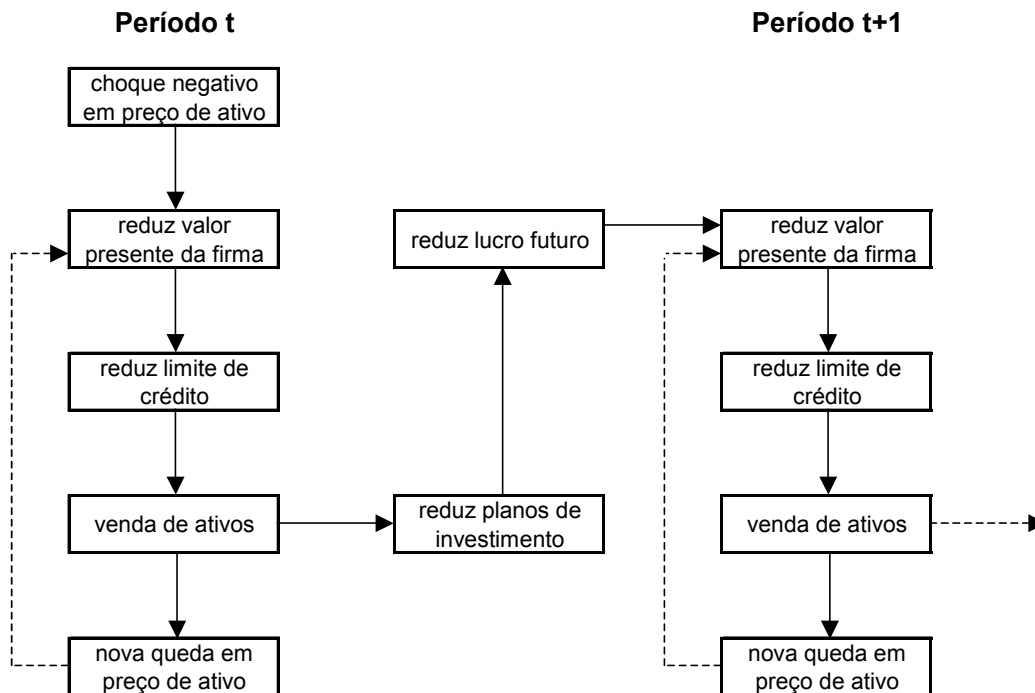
Período t

Período t+1

choque negativo em preço de ativo

reduz valor presente da firma

reduz limite de crédito

venda de ativos

nova queda em preço de ativo

reduz lucro futuro

reduz planos de investimento

reduz valor presente da firma

reduz limite de crédito

venda de ativos

nova queda em preço de ativo